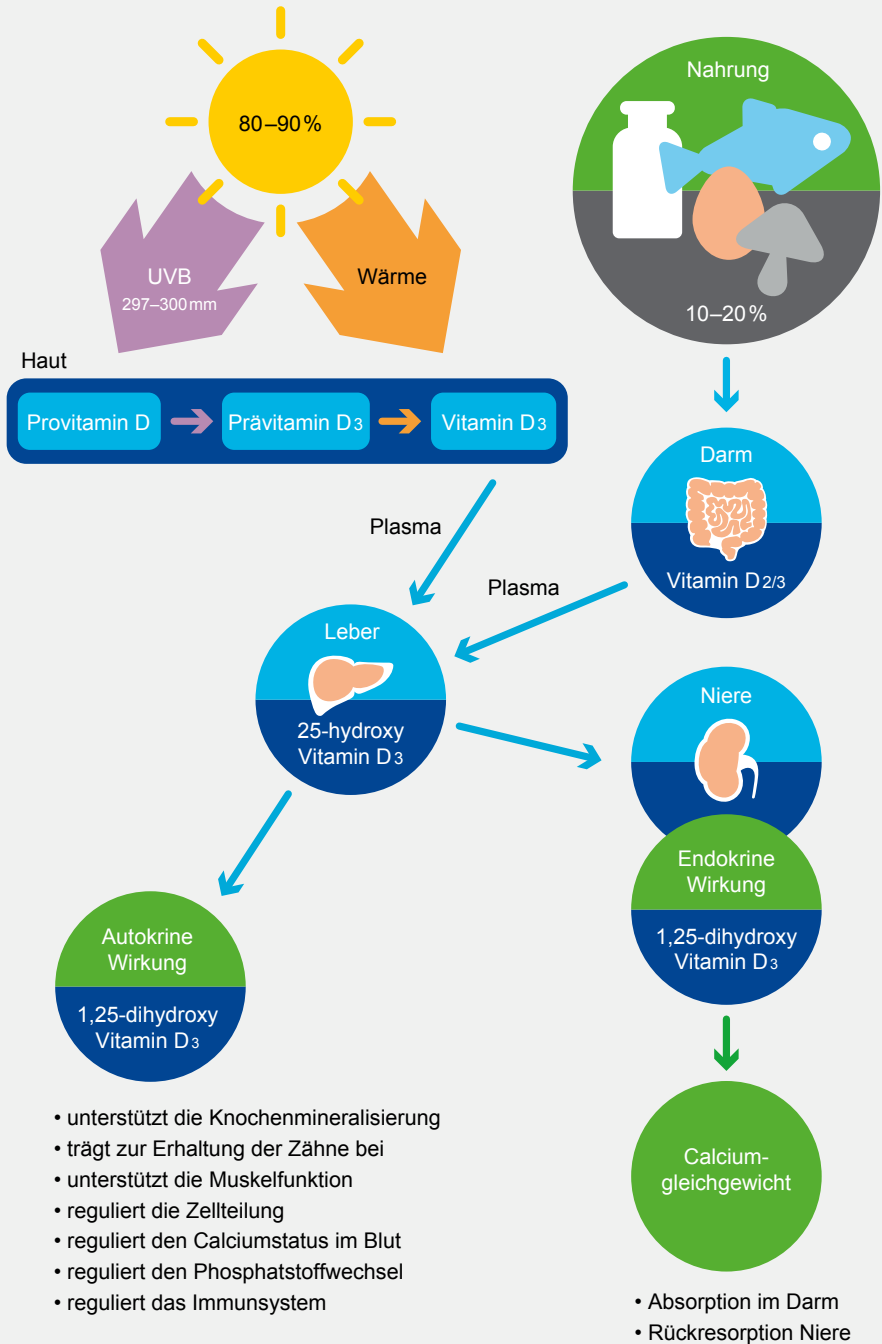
80–90 %

UVB
297–300 mm

Wärme

Nahrung

10–20 %

Haut

Provitamin D

Prävitamin D$_3$

Vitamin D$_3$

Darm

Vitamin D$_{2/3}$

Plasma

Plasma

Leber

25-hydroxy Vitamin D$_3$

Niere

Endokrine Wirkung

1,25-dihydroxy Vitamin D$_3$

Autokrine Wirkung

1,25-dihydroxy Vitamin D$_3$

• unterstützt die Knochenmineralisierung
• trägt zur Erhaltung der Zähne bei
• unterstützt die Muskelfunktion
• reguliert die Zellteilung
• reguliert den Calciumstatus im Blut
• reguliert den Phosphatstoffwechsel
• reguliert das Immunsystem

Calcium-gleichgewicht

• Absorption im Darm
• Rückresorption Niere